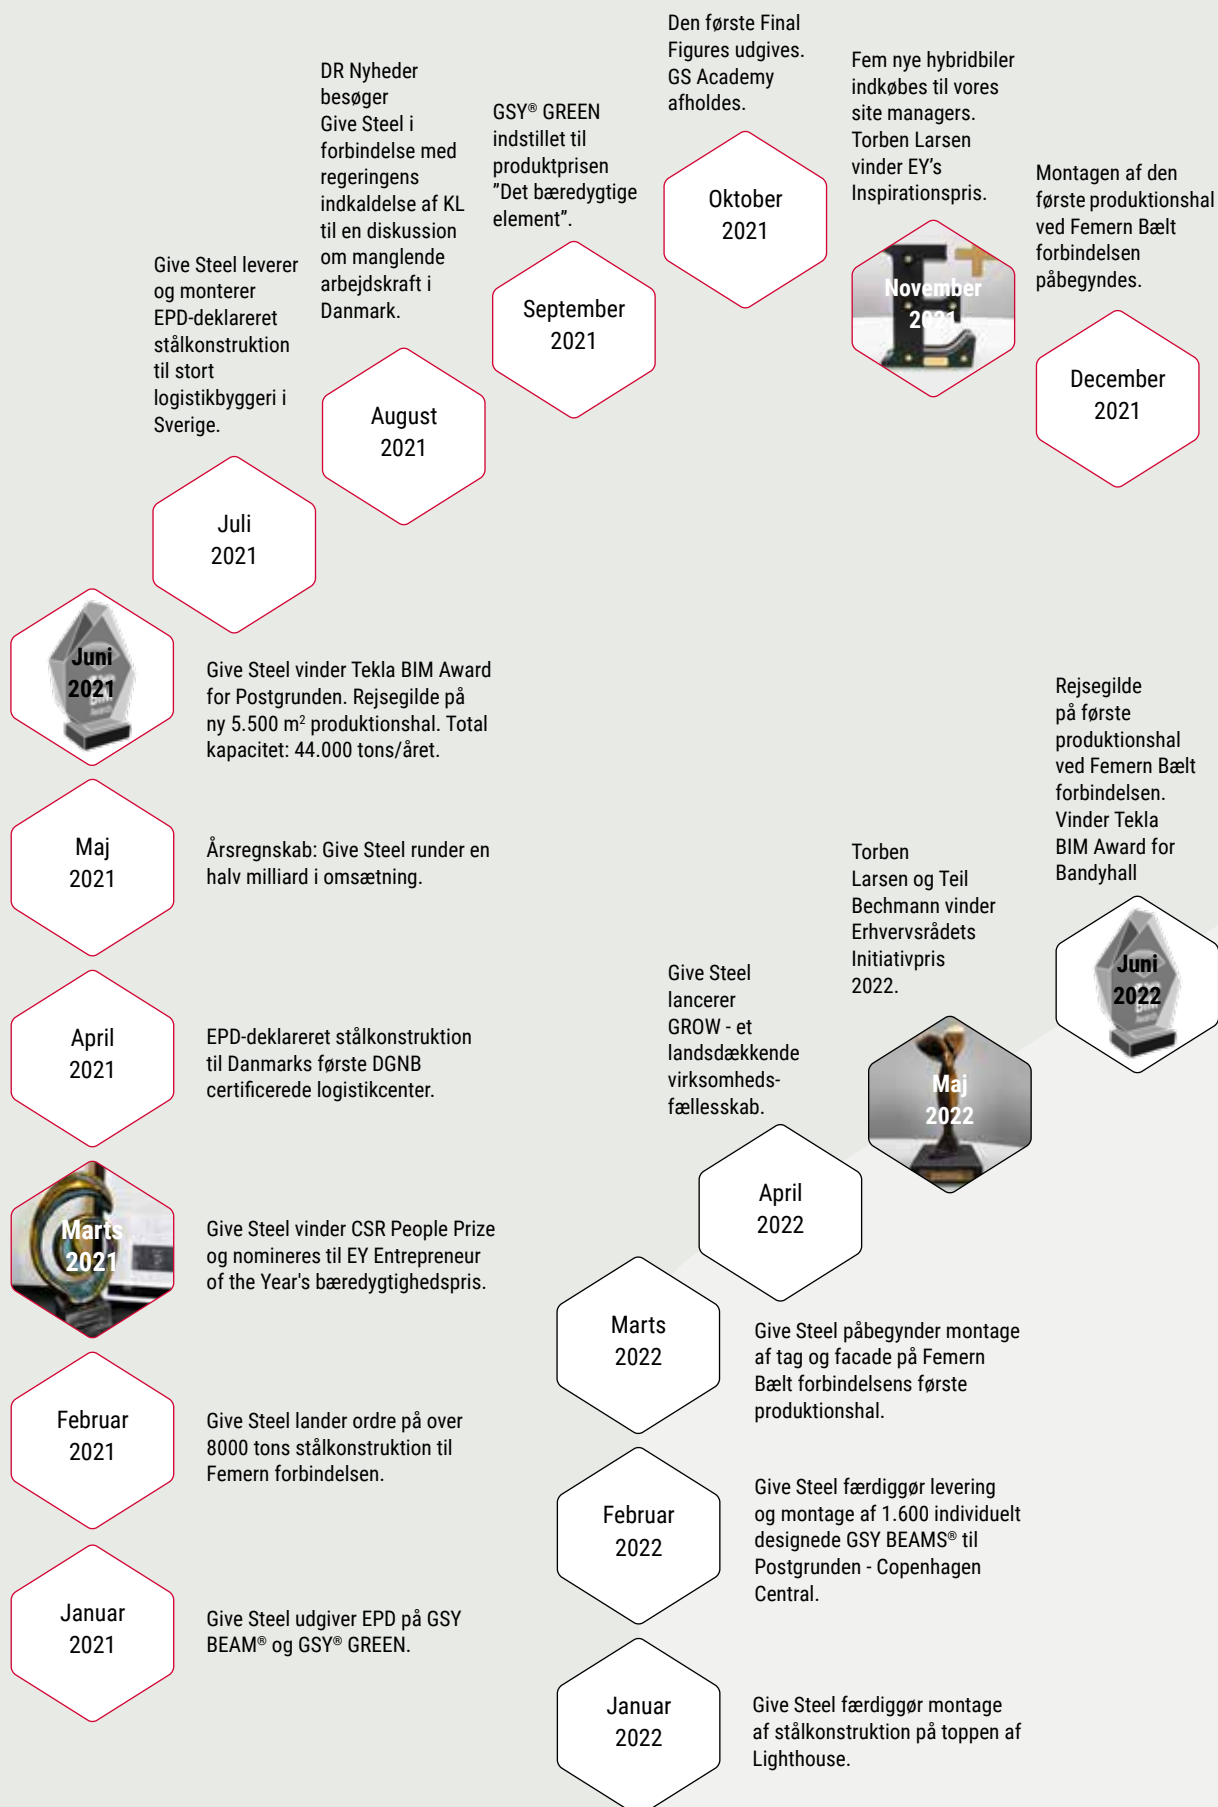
Januar 2021

Give Steel udgiver EPD på GSY BEAM® og GSY® GREEN.

Februar 2021

Give Steel lander ordre på over 8000 tons stålkonstruktion til Femern forbindelsen.

Marts 2021

Give Steel vinder CSR People Prize og nomineres til EY Entrepreneur of the Year's bæredygtighedspris.

April 2021

EPD-deklareret stålkonstruktion til Danmarks første DGNB certificerede logistikcenter.

Maj 2021

Årsregnskab: Give Steel runder en halv milliard i omsætning.

Juni 2021

Give Steel vinder Tekla BIM Award for Postgrunden. Rejsegilde på ny 5.500 m$^2$ produktionshal. Total kapacitet: 44.000 tons/året.

Juli 2021

Give Steel leverer og monterer EPD-deklareret stålkonstruktion til stort logistikbyggeri i Sverige.

August 2021

DR Nyheder besøger Give Steel i forbindelse med regeringens indkaldelse af KL til en diskussion om manglende arbejdskraft i Danmark.

September 2021

GSY® GREEN indstillet til produktprisen ”Det bæredygtige element”.

Oktober 2021

Den første Final Figures udgives. GS Academy afholdes.

November 2021

Fem nye hybridbiler indkøbes til vores site managers. Torben Larsen vinder EY's Inspirationspris.

December 2021

Montagen af den første produktionshal ved Femern Bælt forbindelsen påbegyndes.

Januar 2022

Give Steel færdiggør montage af stålkonstruktion på toppen af Lighthouse.

Februar 2022

Give Steel færdiggør levering og montage af 1.600 individuelt designede GSY BEAMS® til Postgrunden - Copenhagen Central.

Marts 2022

Give Steel påbegynder montage af tag og facade på Femern Bælt forbindelsens første produktionshal.

April 2022

Give Steel lancerer GROW - et landsdækkende virksomheds-fællesskab.

Maj 2022

Torben Larsen og Teil Bechmann vinder Erhvervsrådets Initiativpris 2022.

Juni 2022

Rejsegilde på første produktionshal ved Femern Bælt forbindelsen. Vinder Tekla BIM Award for Bandyhall